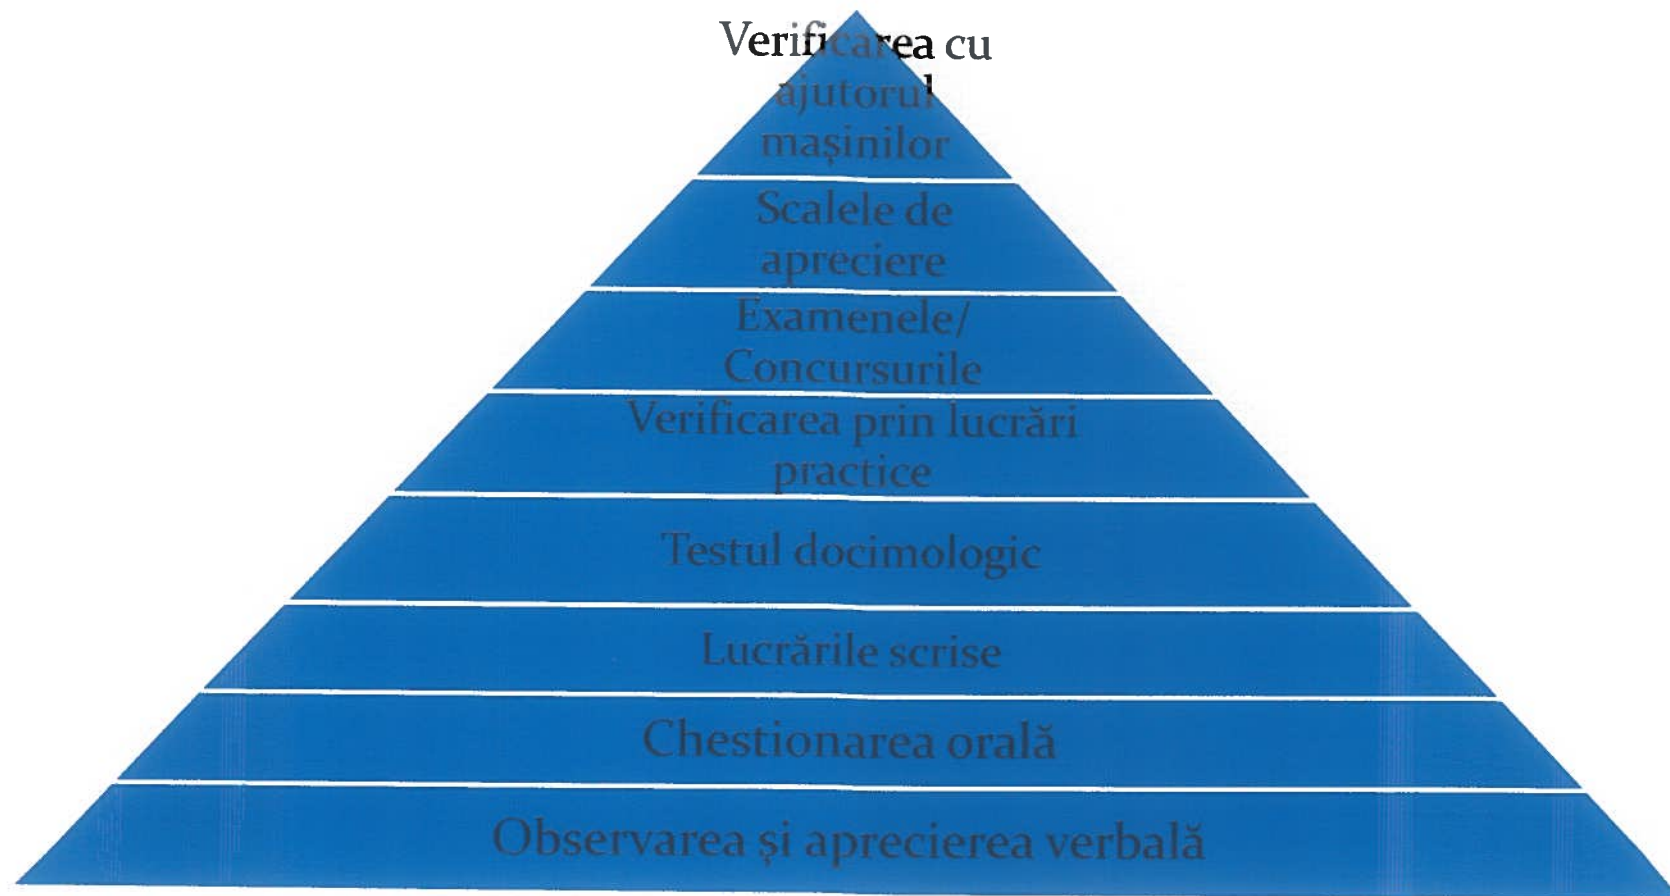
Verificarea cu ajutorul mașinilor

Scalele de apreciere

Examenele/ Concursurile

Verificarea prin lucrări practice

Testul docimologic

Lucrările scrise

Chestionarea orală

Observarea și aprecierea verbală